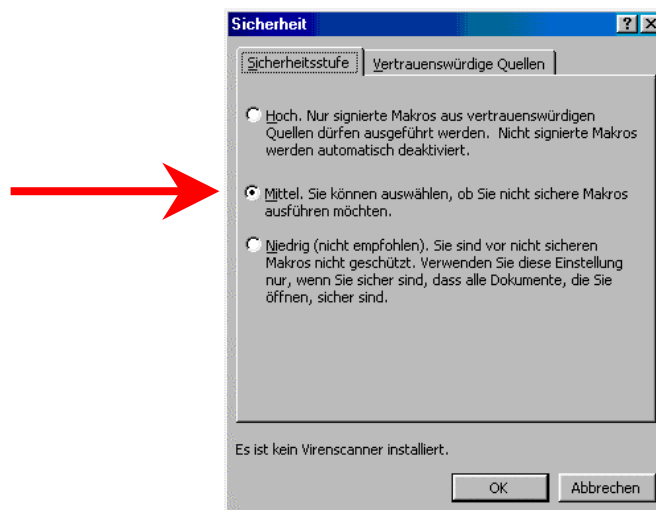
Sicherheit

? X

Sicherheitsstufe | Vertrauenswürdige Quellen

Hoch. Nur signierte Makros aus vertrauenswürdigen Quellen dürfen ausgeführt werden. Nicht signierte Makros werden automatisch deaktiviert.

Mittel. Sie können auswählen, ob Sie nicht sichere Makros ausführen möchten.

Niedrig (nicht empfohlen). Sie sind vor nicht sicheren Makros nicht geschützt. Verwenden Sie diese Einstellung nur, wenn Sie sicher sind, dass alle Dokumente, die Sie öffnen, sicher sind.

Es ist kein Virenscanner installiert.

OK

Abbrechen